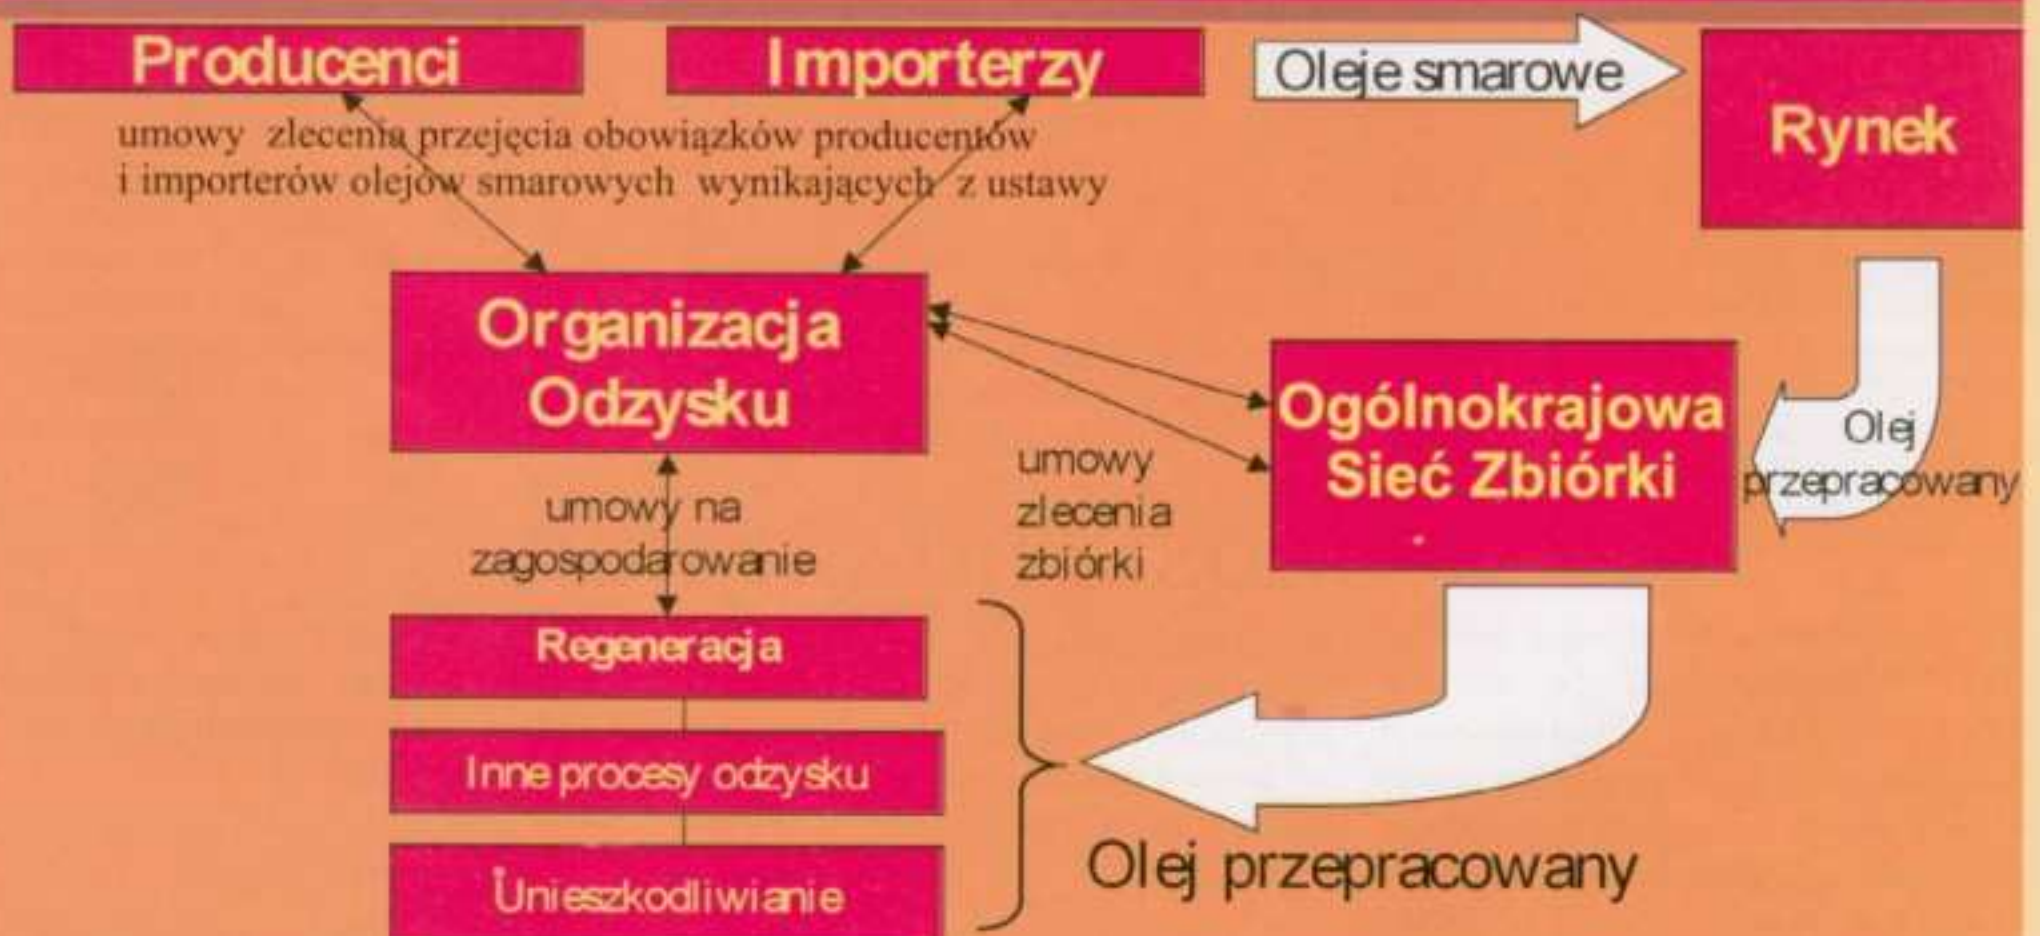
Producenci

Importerzy

Oleje smarowe

Rynek

umowy zlecenia przejęcia obowiązków producentów i importerów olejów smarowych wynikających z ustawy

Organizacja Odzysku

Ogólnokrajowa Sieć Zbiórki

Olej przepracowany

umowy zlecenia zbiórki

umowy na zagospodarowanie

Regeneracja

Inne procesy odzysku

Unieszkodliwianie

Olej przepracowany